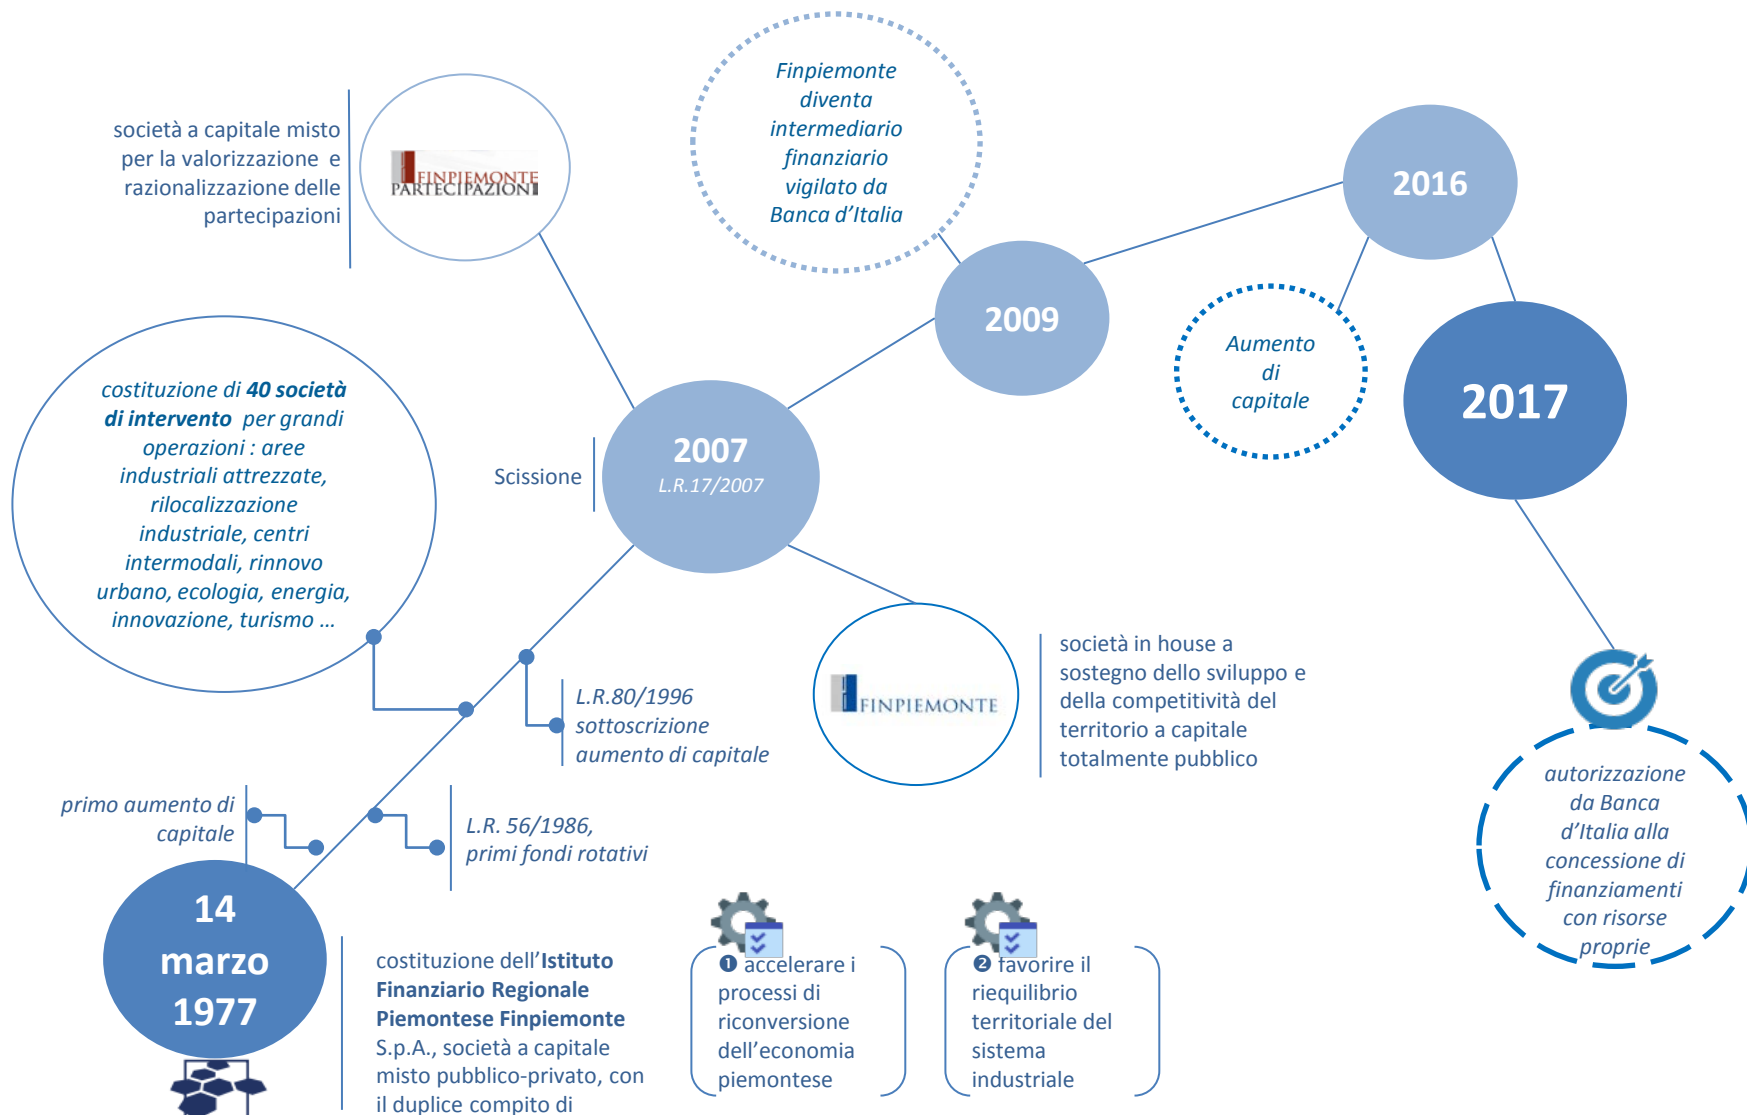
Finpiemonte diventa intermediario finanziario vigilato da Banca d'Italia

società a capitale misto per la valorizzazione e razionalizzazione delle partecipazioni

FINPIEMONTE PARTECIPAZIONI

2016

2009

Aumento di capitale

2017

costituzione di **40 società di intervento** per grandi operazioni : aree industriali attrezzate, rilocalizzazione industriale, centri intermodali, rinnovo urbano, ecologia, energia, innovazione, turismo …

Scissione

2007
L.R.17/2007

FINPIEMONTE

società in house a sostegno dello sviluppo e della competitività del territorio a capitale totalmente pubblico

L.R.80/1996 sottoscrizione aumento di capitale

autorizzazione da Banca d'Italia alla concessione di finanziamenti con risorse proprie

primo aumento di capitale

L.R. 56/1986, primi fondi rotativi

14 marzo 1977

costituzione dell'**Istituto Finanziario Regionale Piemontese Finpiemonte** S.p.A., società a capitale misto pubblico-privato, con il duplice compito di

❶ accelerare i processi di riconversione dell'economia piemontese

❷ favorire il riequilibrio territoriale del sistema industriale